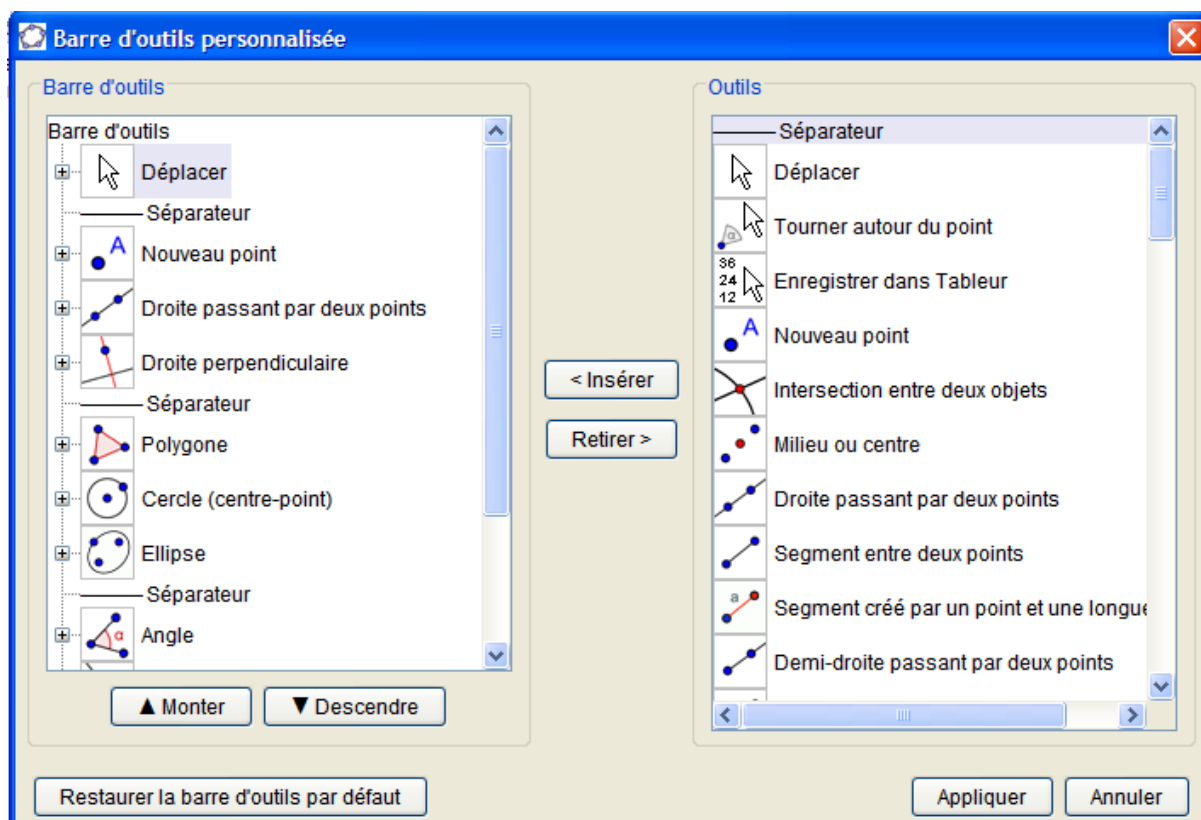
Barre d'outils personnalisée

Barre d'outils

Barre d'outils
Déplacer
Séparateur
Nouveau point
Droite passant par deux points
Droite perpendiculaire
Séparateur
Polygone
Cercle (centre-point)
Ellipse
Séparateur
Angle

▲ Monter
▼ Descendre

< Insérer
Retirer >

Outils

Séparateur
Déplacer
Tourner autour du point
36 24 12
Enregistrer dans Tableur
Nouveau point
Intersection entre deux objets
Milieu ou centre
Droite passant par deux points
Segment entre deux points
a
Segment créé par un point et une longue
Demi-droite passant par deux points

Restaurer la barre d'outils par défaut
Appliquer
Annuler